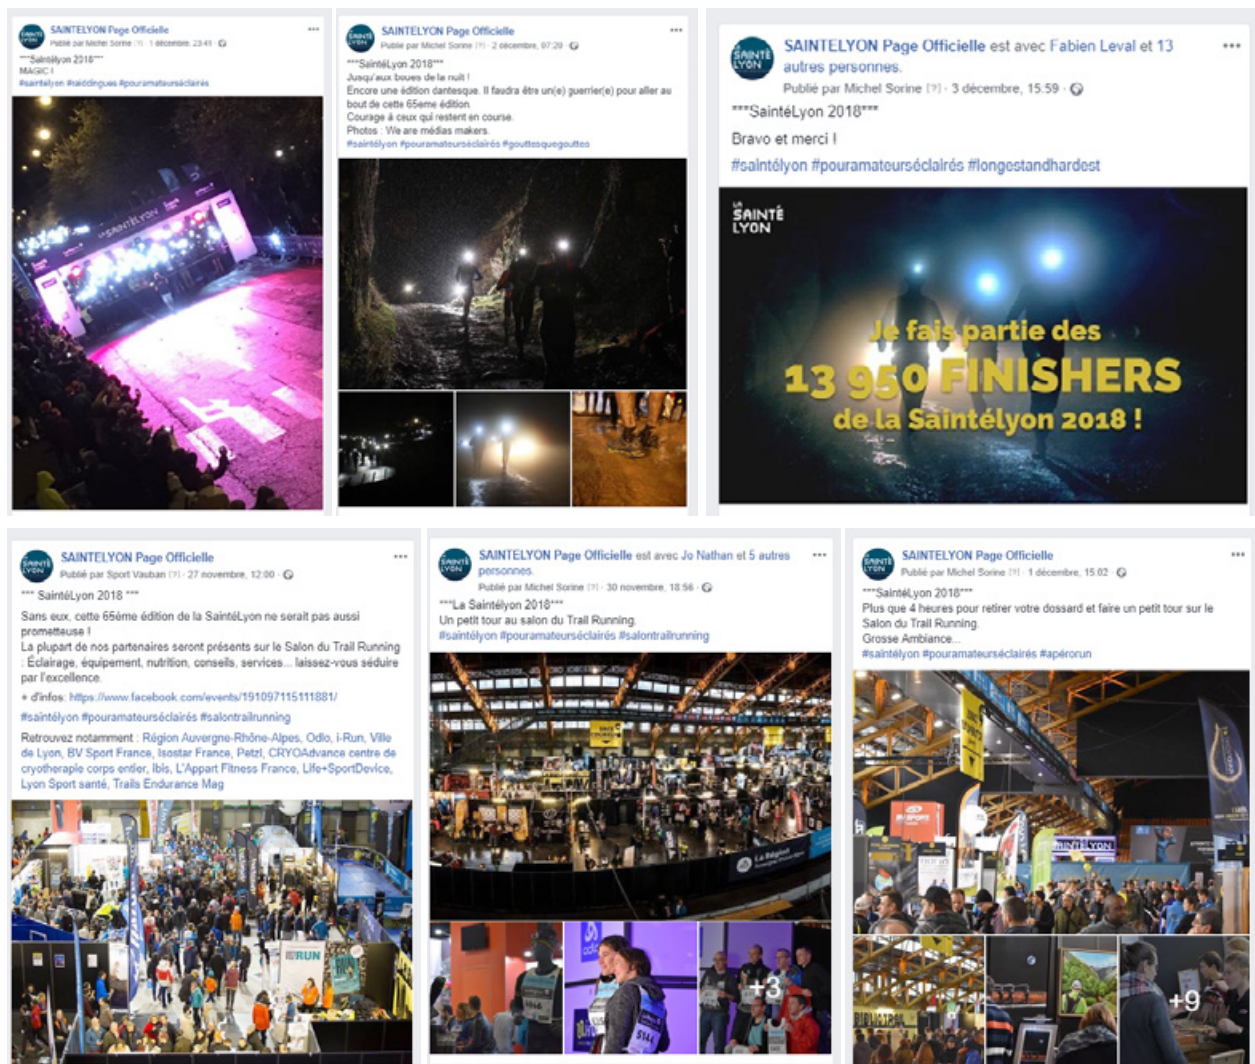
SAINTELYON Page Officielle
Publié par Michel Sorine [?] · 1 décembre, 23:41 ·
***Saintélyon 2018***
MAGIC !
#saintelyon #saintdingues #pouramateurséclairés

SAINTELYON Page Officielle
Publié par Michel Sorine [?] · 2 décembre, 07:29 ·
***SaintéLyon 2018***
Jusqu'aux boues de la nuit !
Encore une édition dantesque. Il faudra être un(e) guerrier(e) pour aller au bout de cette 65eme édition.
Courage à ceux qui restent en course.
Photos : We are médias makers.
#saintélyon #pouramateurséclairés #gouttesquegouttes

SAINTELYON Page Officielle est avec Fabien Leval et 13 autres personnes.
Publié par Michel Sorine [?] · 3 décembre, 15:59 ·
***SaintéLyon 2018***
Bravo et merci !
#saintélyon #pouramateurséclairés #longestandhardest

LA SAINTÉ LYON
Je fais partie des 13 950 FINISHERS de la Saintélyon 2018 !

SAINTELYON Page Officielle
Publié par Sport Vauban [?] · 27 novembre, 12:00 ·
*** SaintéLyon 2018 ***
Sans eux, cette 65ème édition de la SaintéLyon ne serait pas aussi prometteuse !
La plupart de nos partenaires seront présents sur le Salon du Trail Running : Éclairage, équipement, nutrition, conseils, services... laissez-vous séduire par l'excellence.
+ d'infos: https://www.facebook.com/events/191097115111881/
#saintélyon #pouramateurséclairés #salontrailrunning
Retrouvez notamment : Région Auvergne-Rhône-Alpes, Odlo, i-Run, Ville de Lyon, BV Sport France, Isostar France, Petzl, CRYOAdvance centre de cryotherapie corps entier, Ibis, L'Appart Fitness France, Life+SportDevice, Lyon Sport santé, Trails Endurance Mag

SAINTELYON Page Officielle est avec Jo Nathan et 5 autres personnes.
Publié par Michel Sorine [?] · 30 novembre, 18:56 ·
***La Saintélyon 2018***
Un petit tour au salon du Trail Running.
#saintélyon #pouramateurséclairés #salontrailrunning
+3

SAINTELYON Page Officielle
Publié par Michel Sorine [?] · 1 décembre, 15:02 ·
***SaintéLyon 2018***
Plus que 4 heures pour retirer votre dossard et faire un petit tour sur le Salon du Trail Running.
Grosse Ambiance...
#saintélyon #pouramateurséclairés #apérorun
+9